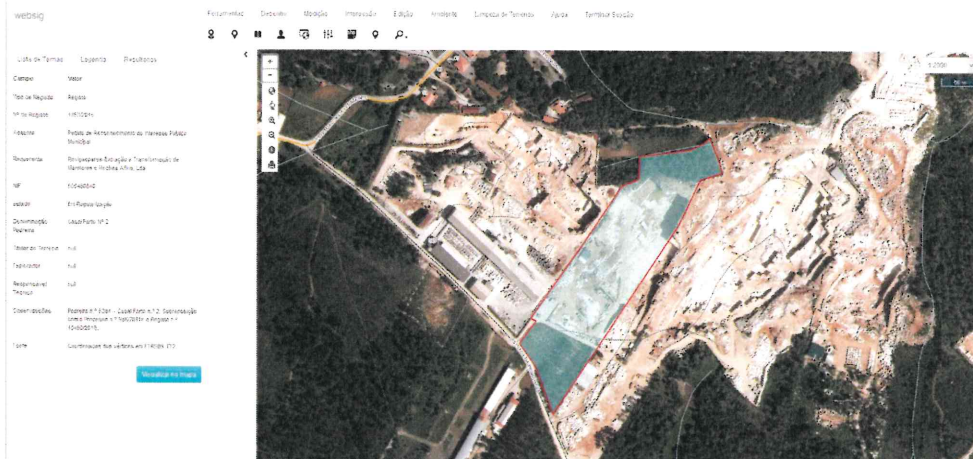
websig

Ferramentas Desenho Medições Intersecção Edição Ambiente Limpeza de Terrenos Ajuda Terminar Sessão

Lista de Temas Legenda Resultados

| Campo | Valor |
|---|---|
| Tipo de Registo | Registo |
| Nº do Registo | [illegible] |
| Processo | Pedido de Reconhecimento do Interesse Público Municipal |
| Requerente | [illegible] Extração e Transformação de Mármores e Rochas Afins, Lda |
| NIF | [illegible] |
| Estado | Em Regularização |
| Denominação Pedreira | Casal Farto Nº 2 |
| Titular do Terreno | null |
| Telefone | null |
| Responsável Técnico | null |
| Observações | Pedreira n.º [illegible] - Casal Farto n.º 2. Substituição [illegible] Processo n.º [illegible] e Registo n.º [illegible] |
| Fonte | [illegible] |

Visualizar no Mapa

1:2500